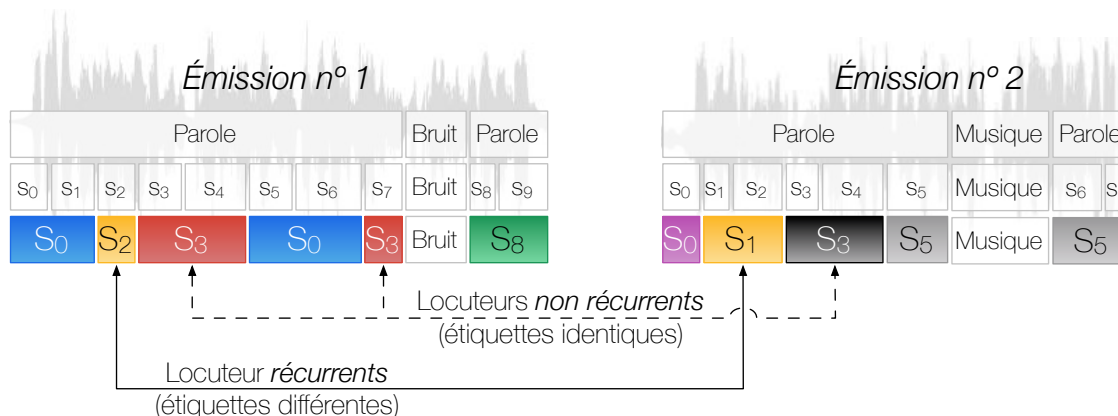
Émission n° 1

| Parole | Bruit | Parole |
|---|---|---|

$s_0$ $s_1$ $s_2$ $s_3$ $s_4$ $s_5$ $s_6$ $s_7$ Bruit $s_8$ $s_9$

$S_0$ $S_2$ $S_3$ $S_0$ $S_3$ Bruit $S_8$

Émission n° 2

| Parole | Musique | Parole |
|---|---|---|

$s_0$ $s_1$ $s_2$ $s_3$ $s_4$ $s_5$ Musique $s_6$ $s$

$S_0$ $S_1$ $S_3$ $S_5$ Musique $S_5$

Locuteurs *non récurrents*
(étiquettes identiques)

Locuteur *récurrents*
(étiquettes différentes)